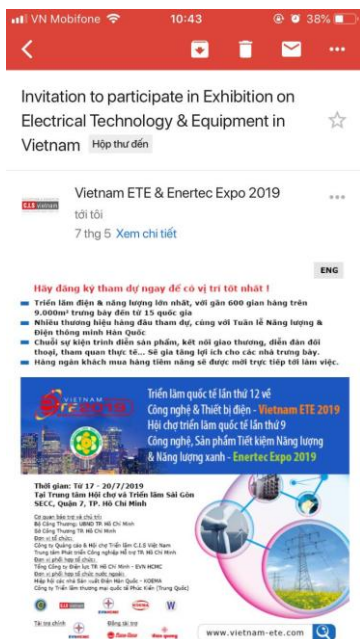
VN Mobifone 10:43 38%

Invitation to participate in Exhibition on Electrical Technology & Equipment in Vietnam Hộp thư đến

C.I.S vietnam

Vietnam ETE & Enertec Expo 2019

tới tôi

7 thg 5 Xem chi tiết

ENG

Hãy đăng ký tham dự ngay để có vị trí tốt nhất !

Triển lãm điện & năng lượng lớn nhất, với gần 600 gian hàng trên 9.000m² trưng bày đến từ 15 quốc gia

Nhiều thương hiệu hàng đầu tham dự, cùng với Tuần lễ Năng lượng & Điện thông minh Hà Quốc

Chuỗi sự kiện trình diễn sản phẩm, kết nối giao thương, diễn đàn đối thoại, tham quan thực tế... Sẽ gia tăng lợi ích cho các nhà trưng bày.

Hàng ngàn khách mua hàng tiềm năng sẽ được mời trực tiếp tới làm việc.

Triển lãm quốc tế lần thứ 12 về Công nghệ & Thiết bị điện - Vietnam ETE 2019

Hội chợ triển lãm quốc tế lần thứ 9 Công nghệ, Sản phẩm Tiết kiệm Năng lượng & Năng lượng xanh - Enertec Expo 2019

Thời gian: Từ 17 - 20/7/2019

Tại Trung tâm Hội chợ và Triển lãm Sài Gòn SECC, Quận 7, TP. Hồ Chí Minh

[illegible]

www.vietnam-ete.com